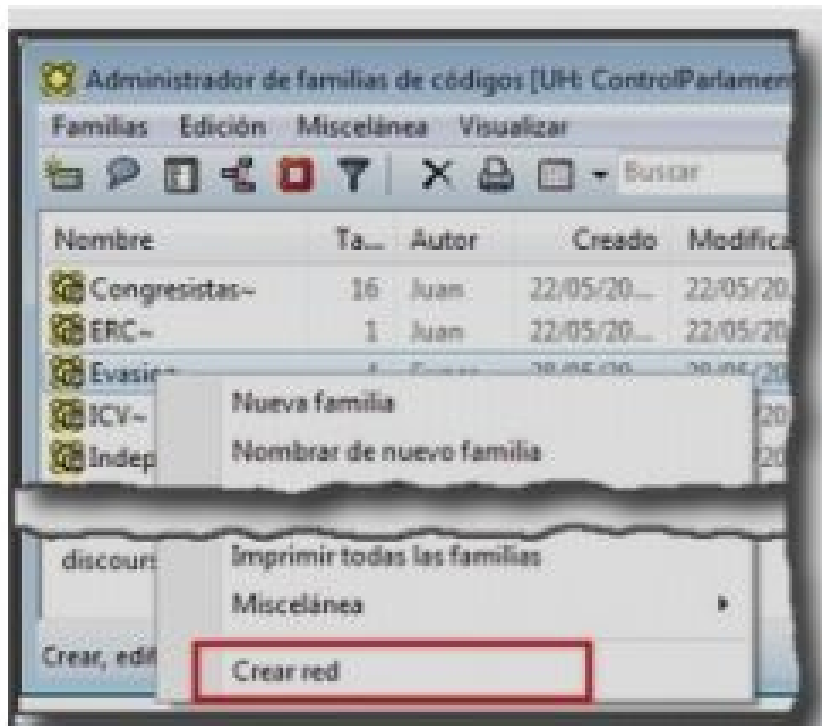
Administrador de familias de códigos [UH: ControlParlament

Familias Edición Miscelánea Visualizar

Buscar

| Nombre | Ta... | Autor | Creado | Modifica |
|---|---|---|---|---|
| Congresistas~ | 16 | Juan | 22/05/20... | 22/05/20... |
| ERC~ | 1 | Juan | 22/05/20... | 22/05/20 |
| Evasi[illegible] | | | | |
| ICV~ | | | | 20 |
| Indep | | | | 20 |

Nueva familia
Nombrar de nuevo familia

discours

Imprimir todas las familias
Miscelánea
Crear red

Crear, edit